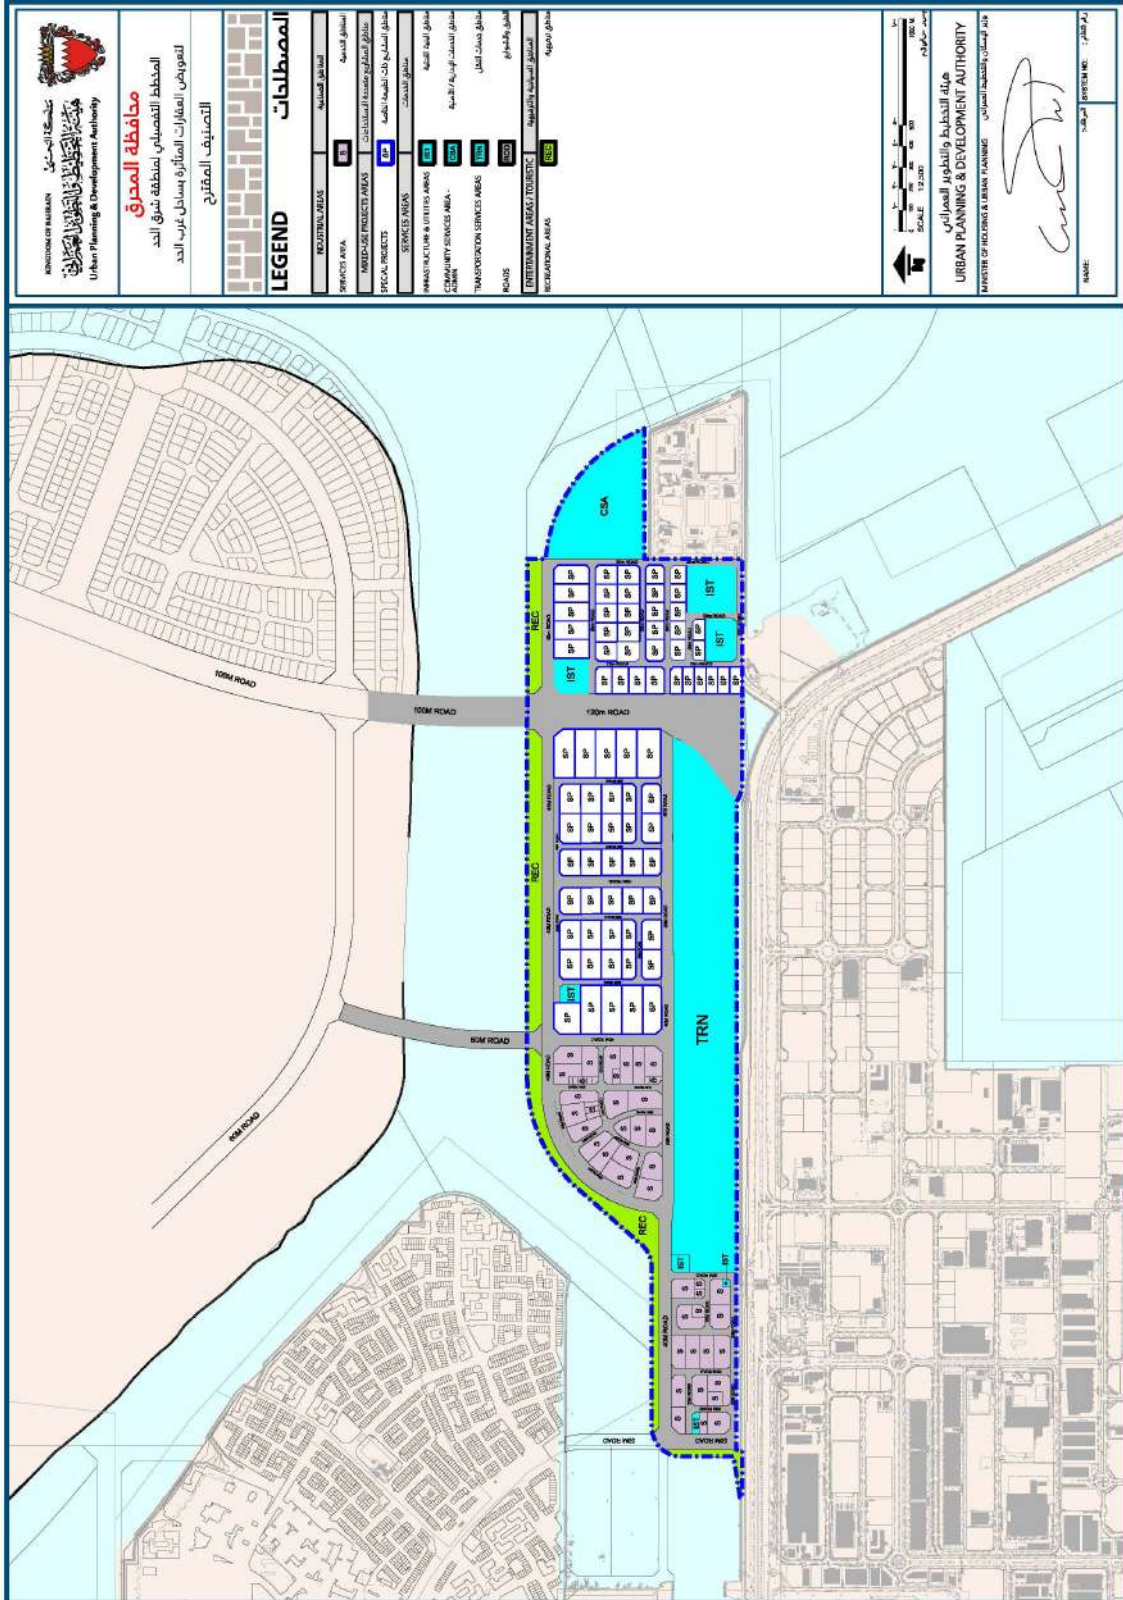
KINGDOM OF BAHRAIN مملكة البحرين
هيئة التخطيط والتطوير العمراني
Urban Planning & Development Authority

محافظة المحرق
المخطط التفصيلي لمنطقة شرق الحد
لتعويض العقارات المتأثرة بساحل غرب الحد
التصنيف المقترح

LEGEND المصطلحات

| INDUSTRIAL AREAS | | المناطق الصناعية |
|---|---|---|
| SERVICES AREA | SA | المناطق الخدمية |
| MIXED-USE PROJECTS AREAS | | مناطق المشاريع متعددة الاستخدامات |
| SPECIAL PROJECTS | SP | مناطق المشاريع ذات الطبيعة الخاصة |
| SERVICES AREAS | | مناطق الخدمات |
| INFRASTRUCTURE & UTILITIES AREAS | IST | مناطق البنية التحتية |
| COMMUNITY SERVICES AREA - ADMIN | CSA | مناطق الخدمات الإدارية والأهلية |
| TRANSPORTATION SERVICES AREAS | TRN | مناطق خدمات النقل |
| ROADS | ROD | الطرق والشوارع |
| ENTERTAINMENT AREAS / TOURISTIC | | المناطق السياحية والترفيهية |
| RECREATIONAL AREAS | REC | مناطق ترفيهية |

SCALE 1:2,500

هيئة التخطيط والتطوير العمراني
URBAN PLANNING & DEVELOPMENT AUTHORITY

MINISTER OF HOUSING & URBAN PLANNING وزير الإسكان والتخطيط العمراني

NAME: الاسم:
SYSTEM NO.: رقم النظام:

100M ROAD
100M ROAD
120m ROAD
60M ROAD
60M ROAD
REC
REC
REC
CSA
IST
IST
IST
IST
IST
TRN
SP
S
20M ROAD
40M ROAD